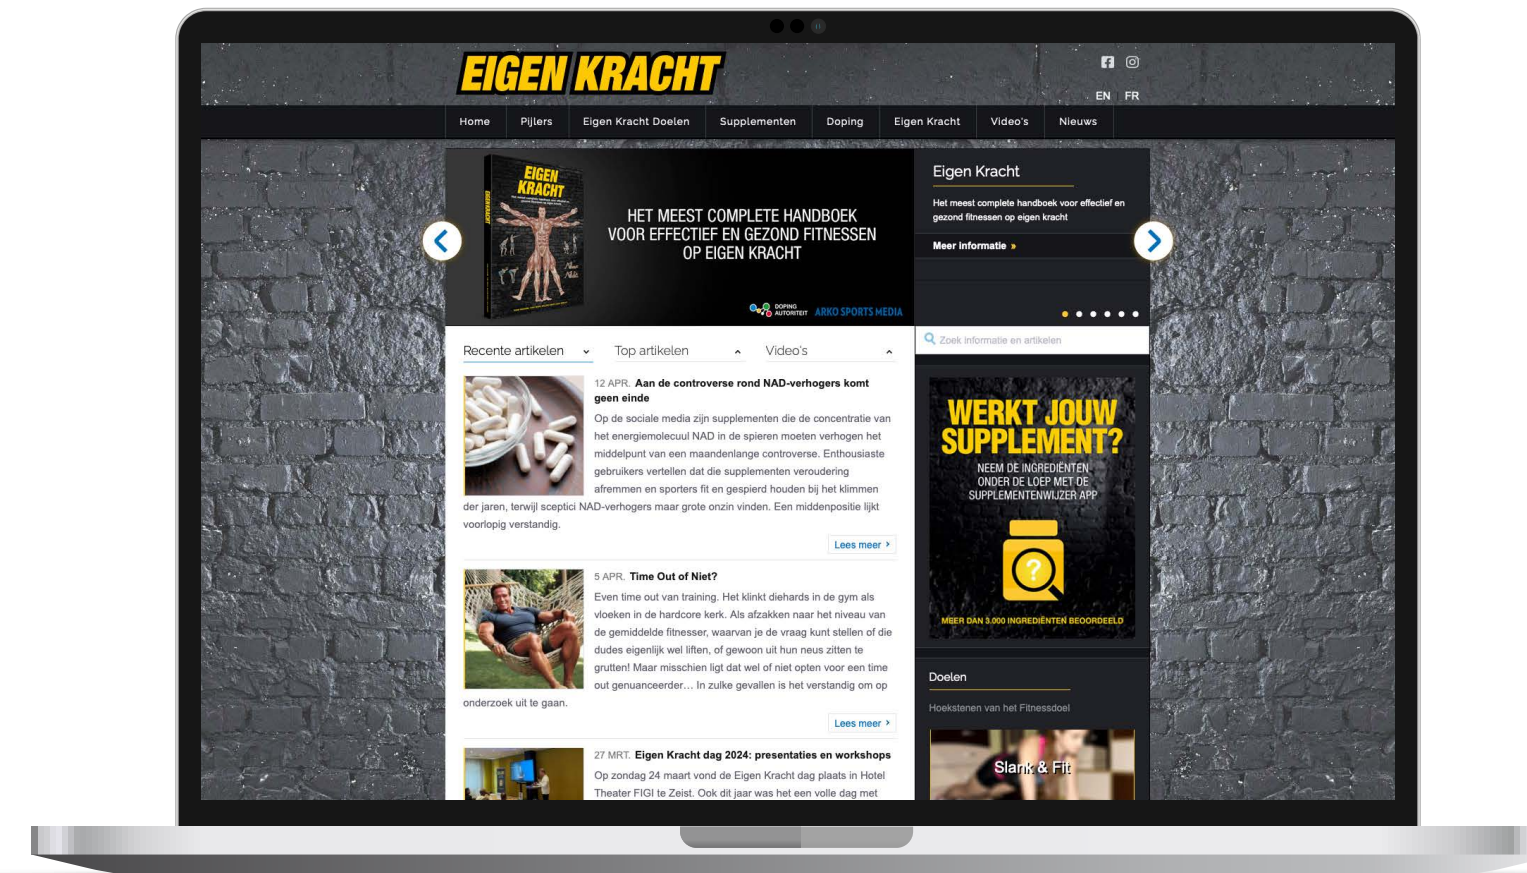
EIGEN KRACHT

EN FR

Home | Pijlers | Eigen Kracht Doelen | Supplementen | Doping | Eigen Kracht | Video's | Nieuws

EIGEN KRACHT

HET MEEST COMPLETE HANDBOEK VOOR EFFECTIEF EN GEZOND FITNESSEN OP EIGEN KRACHT

DOPING AUTORITEIT ARKO SPORTS MEDIA

Eigen Kracht

Het meest complete handboek voor effectief en gezond fitnessen op eigen kracht

Meer informatie »

Zoek informatie en artikelen

Recente artikelen | Top artikelen | Video's

12 APR. Aan de controverse rond NAD-verhogers komt geen einde

Op de sociale media zijn supplementen die de concentratie van het energiemolecuul NAD in de spieren moeten verhogen het middelpunt van een maandenlange controverse. Enthousiaste gebruikers vertellen dat die supplementen veroudering afremmen en sporters fit en gespierd houden bij het klimmen der jaren, terwijl scepticі NAD-verhogers maar grote onzin vinden. Een middenpositie lijkt voorlopig verstandig.

Lees meer ›

5 APR. Time Out of Niet?

Even time out van training. Het klinkt diehards in de gym als vloeken in de hardcore kerk. Als afzakken naar het niveau van de gemiddelde fitnesser, waarvan je de vraag kunt stellen of die dudes eigenlijk wel liften, of gewoon uit hun neus zitten te grutten! Maar misschien ligt dat wel of niet opten voor een time out genuanceerder… In zulke gevallen is het verstandig om op onderzoek uit te gaan.

Lees meer ›

27 MRT. Eigen Kracht dag 2024: presentaties en workshops

Op zondag 24 maart vond de Eigen Kracht dag plaats in Hotel Theater FIGI te Zeist. Ook dit jaar was het een volle dag met

WERKT JOUW SUPPLEMENT?

NEEM DE INGREDIËNTEN ONDER DE LOEP MET DE SUPPLEMENTENWIJZER APP

MEER DAN 3.000 INGREDIËNTEN BEOORDEELD

Doelen

Hoekstenen van het Fitnessdoel

Slank & Fit